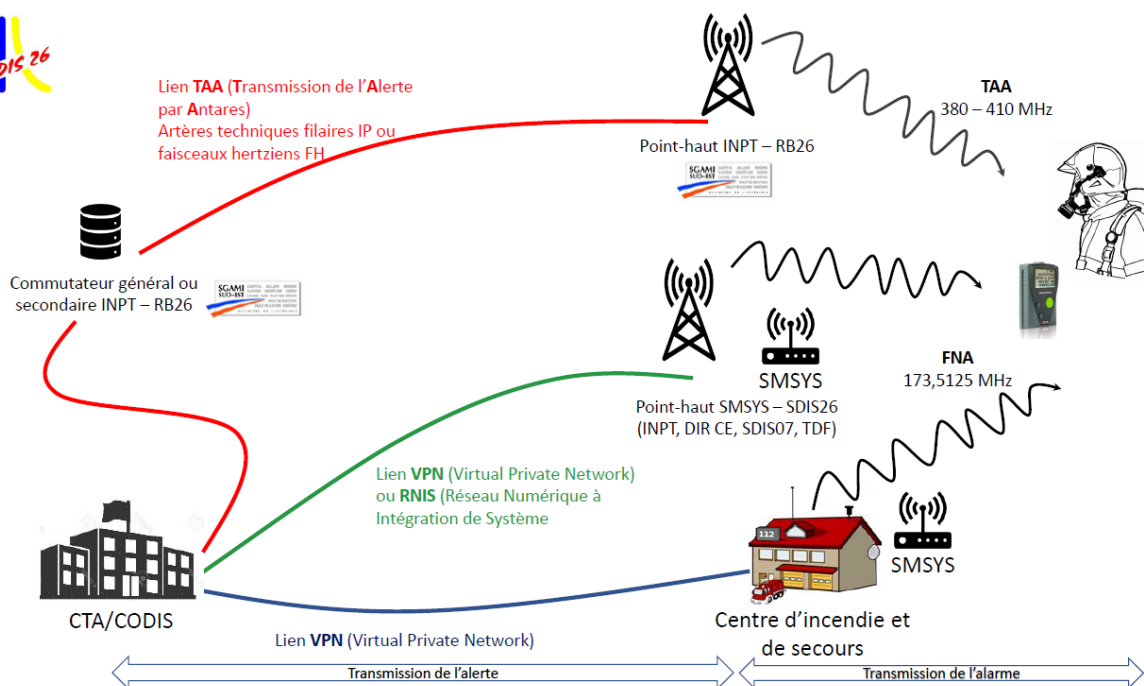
DIS 26

Lien TAA (Transmission de l'Alerte par Antares)
Artères techniques filaires IP ou faisceaux hertziens FH

Point-haut INPT – RB26

TAA
380 – 410 MHz

Commutateur général ou secondaire INPT – RB26

SGAMI SUD-EST

SMSYS

FNA
173,5125 MHz

Point-haut SMSYS – SDIS26
(INPT, DIR CE, SDIS07, TDF)

Lien VPN (Virtual Private Network)
ou RNIS (Réseau Numérique à Intégration de Système

112

SMSYS

CTA/CODIS

Centre d'incendie et de secours

Lien VPN (Virtual Private Network)

Transmission de l'alerte

Transmission de l'alarme